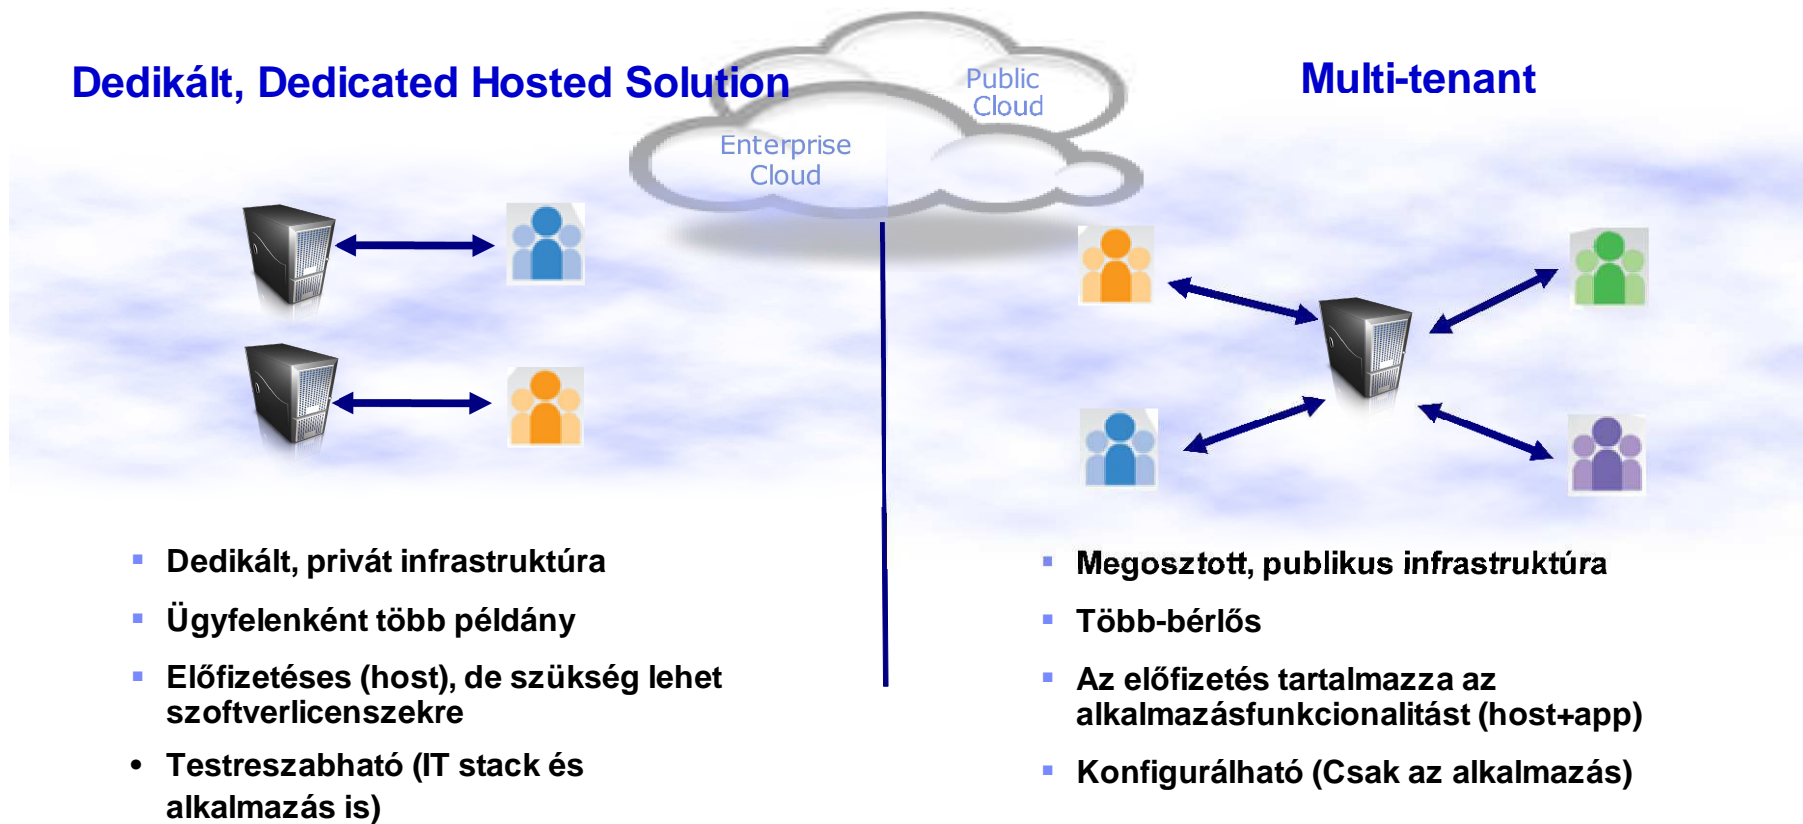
Dedikált, Dedicated Hosted Solution

Public Cloud

Enterprise Cloud

Multi-tenant

▪ Dedikált, privát infrastruktúra

▪ Ügyfelenként több példány

▪ Előfizetéses (host), de szükség lehet szoftverlicenszekre

• Testreszabható (IT stack és alkalmazás is)

▪ Megosztott, publikus infrastruktúra

▪ Több-bérlős

▪ Az előfizetés tartalmazza az alkalmazásfunkcionalitást (host+app)

▪ Konfigurálható (Csak az alkalmazás)